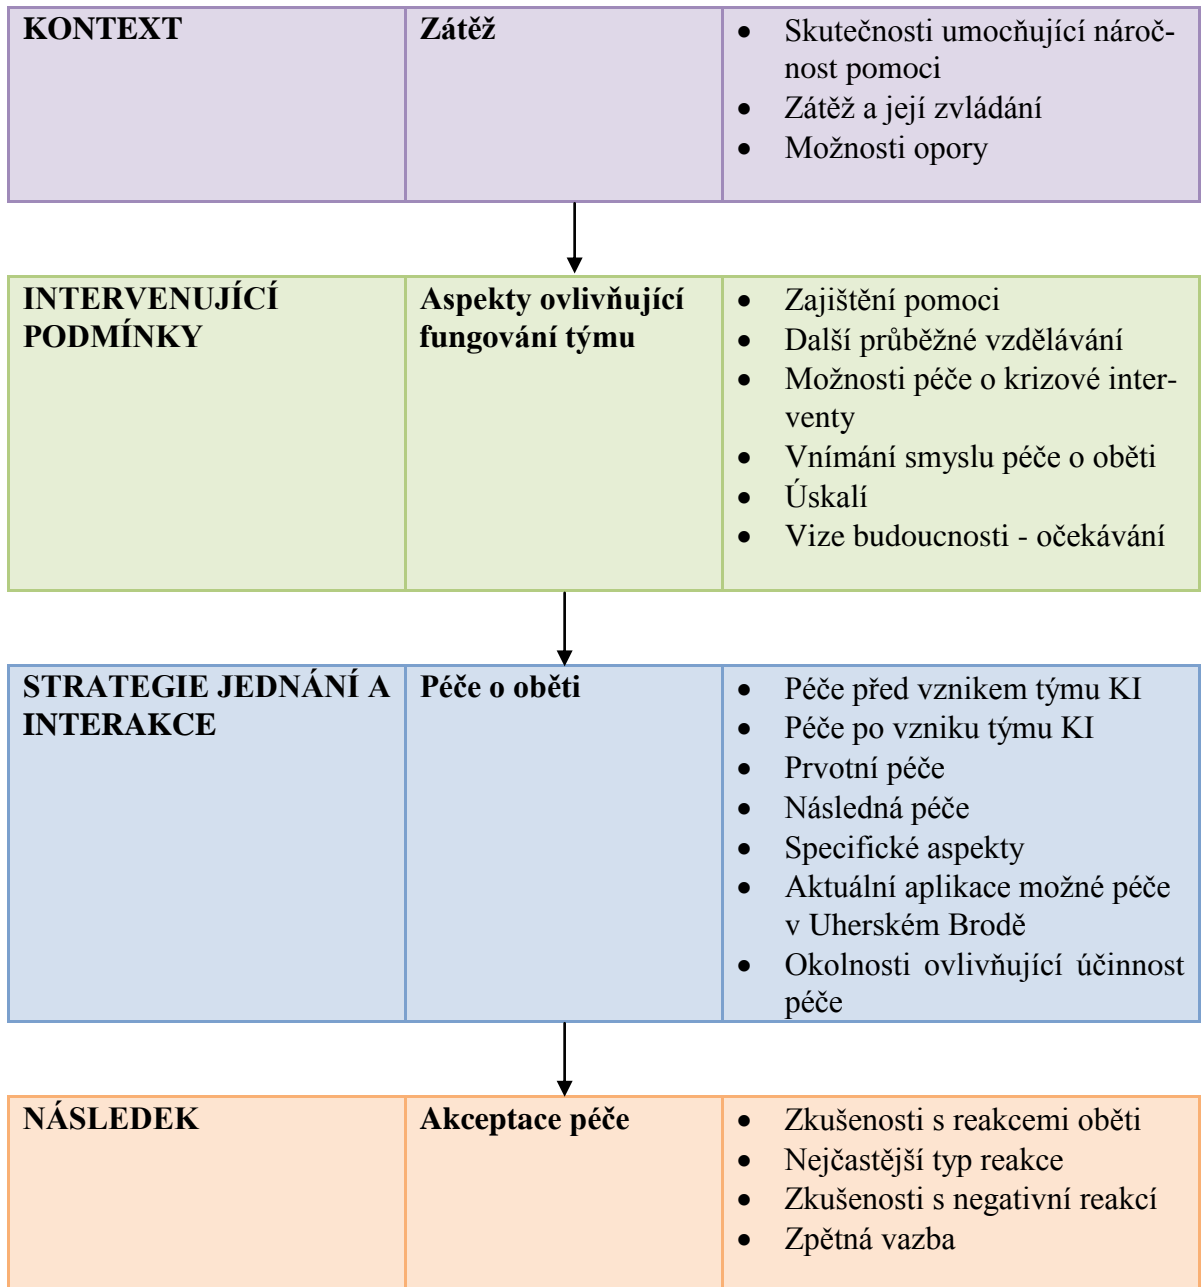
| KONTEXT | Zátěž | • Skutečnosti umocňující náročnost pomoci<br>• Zátěž a její zvládání<br>• Možnosti opory |
|---|---|---|

| INTERVENUJÍCÍ PODMÍNKY | Aspekty ovlivňující fungování týmu | • Zajištění pomoci<br>• Další průběžné vzdělávání<br>• Možnosti péče o krizové interventy<br>• Vnímání smyslu péče o oběti<br>• Úskalí<br>• Vize budoucnosti - očekávání |
|---|---|---|

| STRATEGIE JEDNÁNÍ A INTERAKCE | Péče o oběti | • Péče před vznikem týmu KI<br>• Péče po vzniku týmu KI<br>• Prvotní péče<br>• Následná péče<br>• Specifické aspekty<br>• Aktuální aplikace možné péče v Uherském Brodě<br>• Okolnosti ovlivňující účinnost péče |
|---|---|---|

| NÁSLEDEK | Akceptace péče | • Zkušenosti s reakcemi oběti<br>• Nejčastější typ reakce<br>• Zkušenosti s negativní reakcí<br>• Zpětná vazba |
|---|---|---|